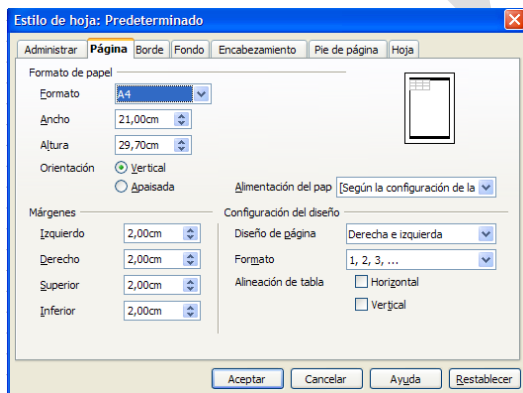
Estilo de hoja: Predeterminado

Administrar | Página | Borde | Fondo | Encabezamiento | Pie de página | Hoja

Formato de papel

Formato A4

Ancho 21,00cm

Altura 29,70cm

Orientación Vertical

Apaisada

Alimentación del pap [Según la configuración de la

Márgenes

Izquierdo 2,00cm

Derecho 2,00cm

Superior 2,00cm

Inferior 2,00cm

Configuración del diseño

Diseño de página Derecha e izquierda

Formato 1, 2, 3, ...

Alineación de tabla Horizontal

Vertical

Aceptar Cancelar Ayuda Restablecer